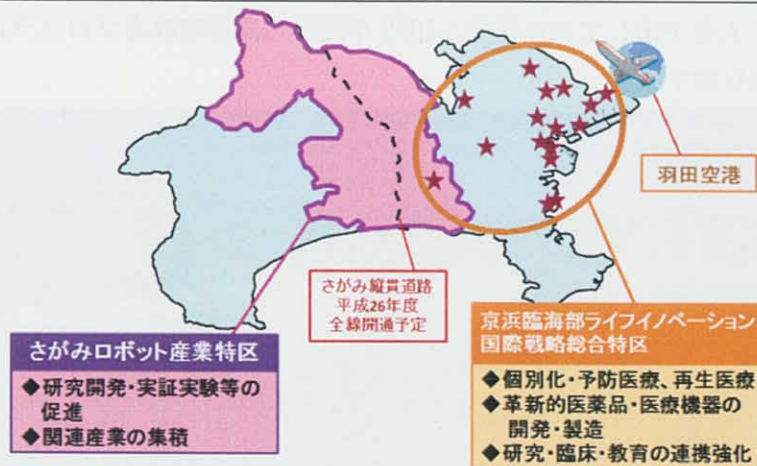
羽田空港

さがみ縦貫道路
平成26年度
全線開通予定

さがみロボット産業特区

◆研究開発・実証実験等の促進
◆関連産業の集積

京浜臨海部ライフイノベーション
国際戦略総合特区

◆個別化・予防医療、再生医療
◆革新的医薬品・医療機器の開発・製造
◆研究・臨床・教育の連携強化